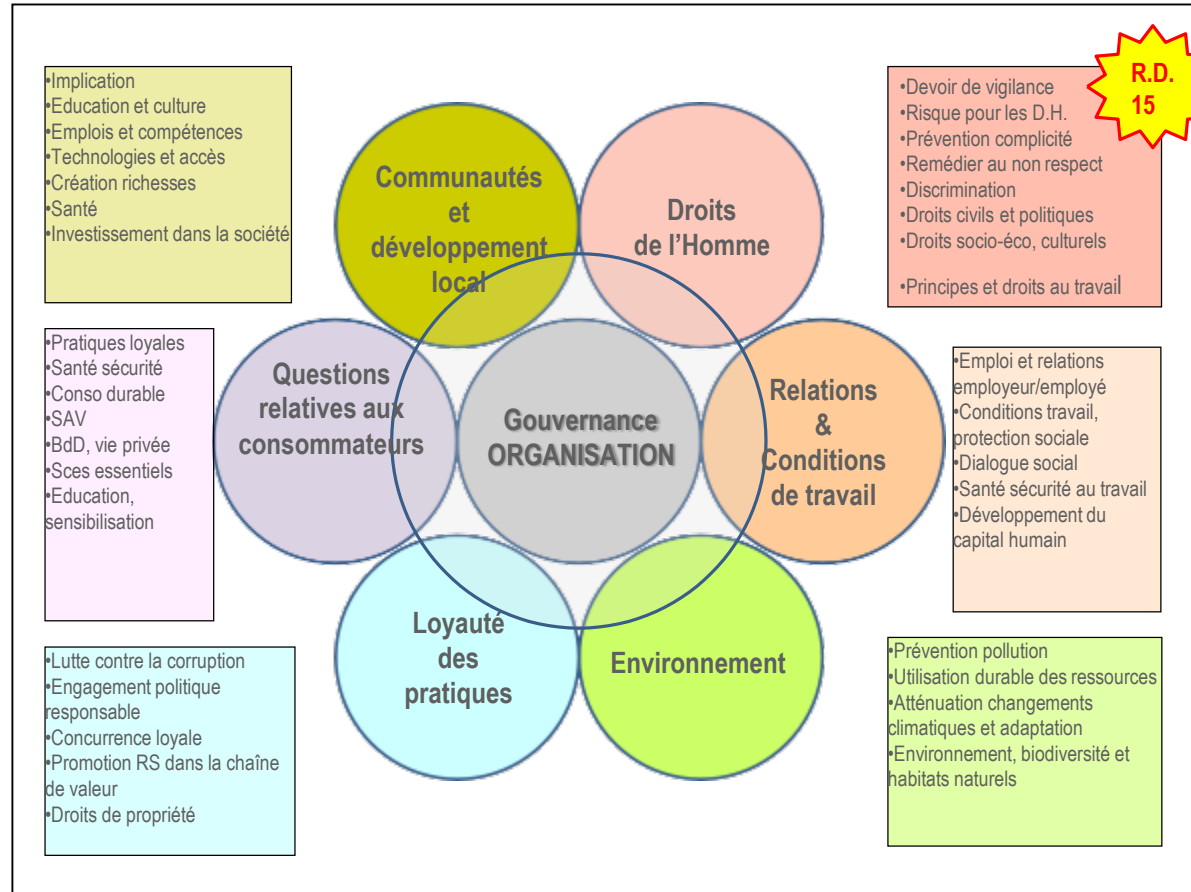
•Implication
•Education et culture
•Emplois et compétences
•Technologies et accès
•Création richesses
•Santé
•Investissement dans la société

Communautés et développement local

Droits de l'Homme

R.D. 15

•Devoir de vigilance
•Risque pour les D.H.
•Prévention complicité
•Remédier au non respect
•Discrimination
•Droits civils et politiques
•Droits socio-éco, culturels
•Principes et droits au travail

•Pratiques loyales
•Santé sécurité
•Conso durable
•SAV
•BdD, vie privée
•Sces essentiels
•Education, sensibilisation

Questions relatives aux consommateurs

Gouvernance ORGANISATION

Relations & Conditions de travail

•Emploi et relations employeur/employé
•Conditions travail, protection sociale
•Dialogue social
•Santé sécurité au travail
•Développement du capital humain

Loyauté des pratiques

Environnement

•Lutte contre la corruption
•Engagement politique responsable
•Concurrence loyale
•Promotion RS dans la chaîne de valeur
•Droits de propriété

•Prévention pollution
•Utilisation durable des ressources
•Atténuation changements climatiques et adaptation
•Environnement, biodiversité et habitats naturels